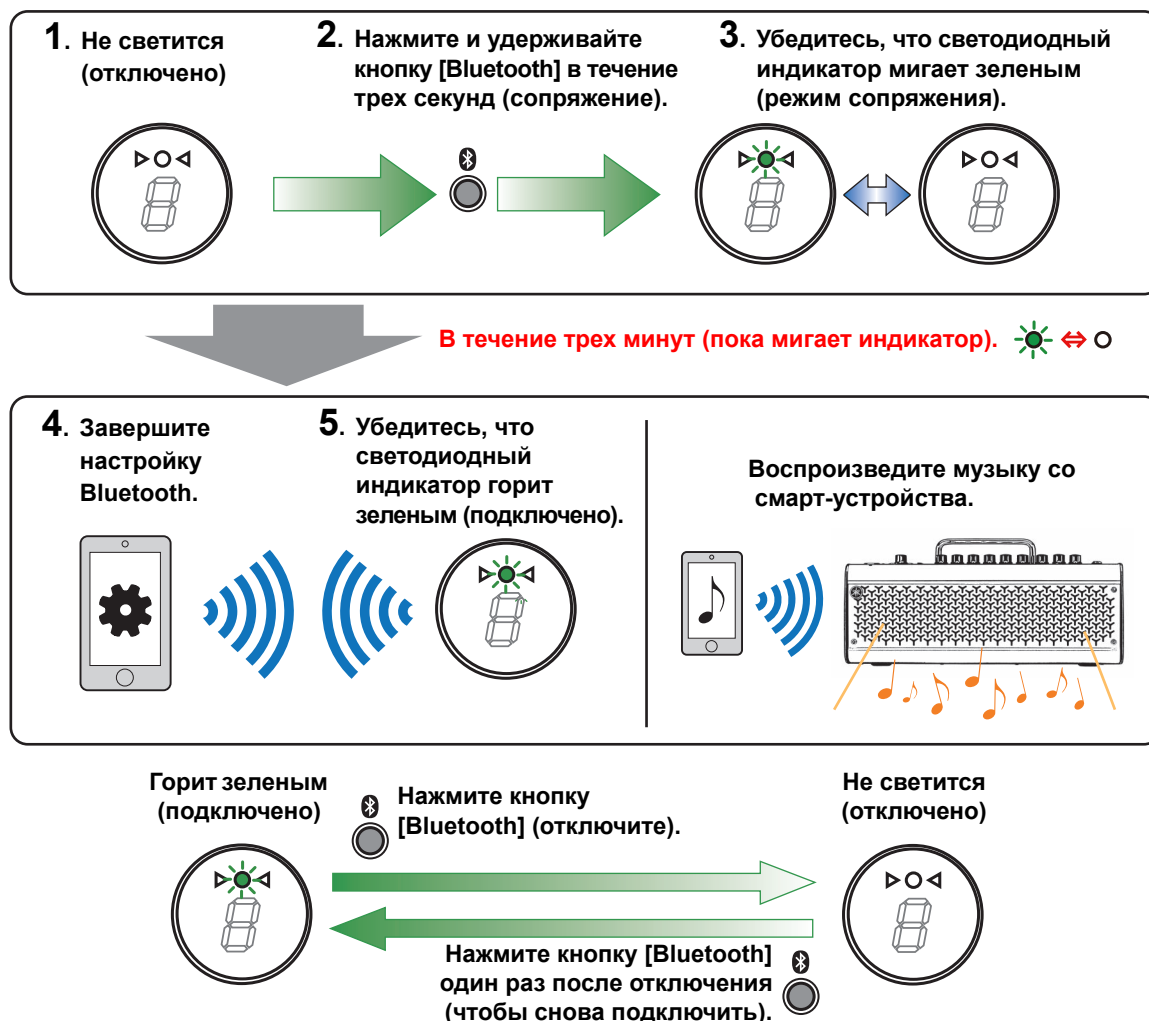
1. Не светится (отключено)

2. Нажмите и удерживайте кнопку [Bluetooth] в течение трех секунд (сопряжение).

3. Убедитесь, что светодиодный индикатор мигает зеленым (режим сопряжения).

В течение трех минут (пока мигает индикатор). ⇔

4. Завершите настройку Bluetooth.

5. Убедитесь, что светодиодный индикатор горит зеленым (подключено).

Воспроизведите музыку со смарт-устройства.

Горит зеленым (подключено)

Нажмите кнопку [Bluetooth] (отключите).

Не светится (отключено)

Нажмите кнопку [Bluetooth] один раз после отключения (чтобы снова подключить).